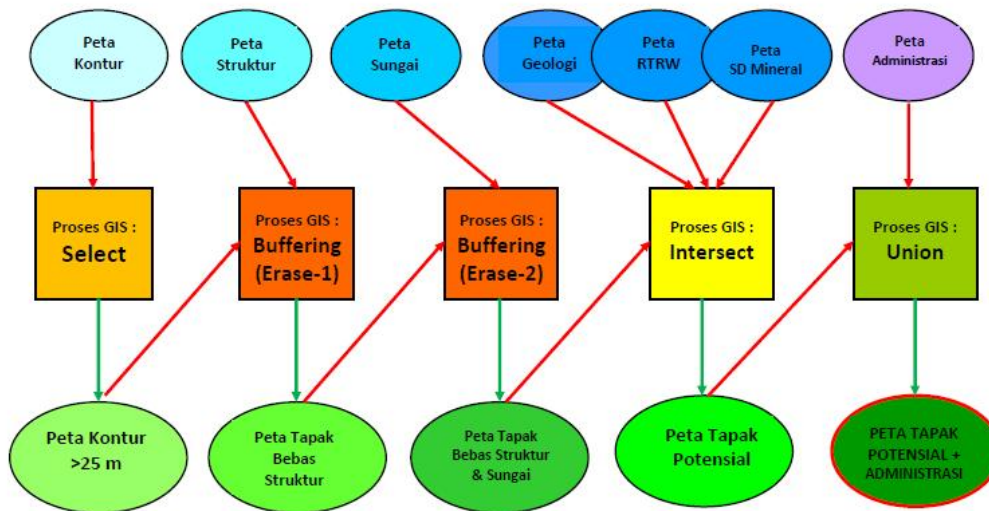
Peta Kontur

Peta Struktur

Peta Sungai

Peta Geologi

Peta RTRW

Peta SD Mineral

Peta Administrasi

Proses GIS : Select

Proses GIS : Buffering (Erase-1)

Proses GIS : Buffering (Erase-2)

Proses GIS : Intersect

Proses GIS : Union

Peta Kontur >25 m

Peta Tapak Bebas Struktur

Peta Tapak Bebas Struktur & Sungai

Peta Tapak Potensial

PETA TAPAK POTENSIAL + ADMINISTRASI